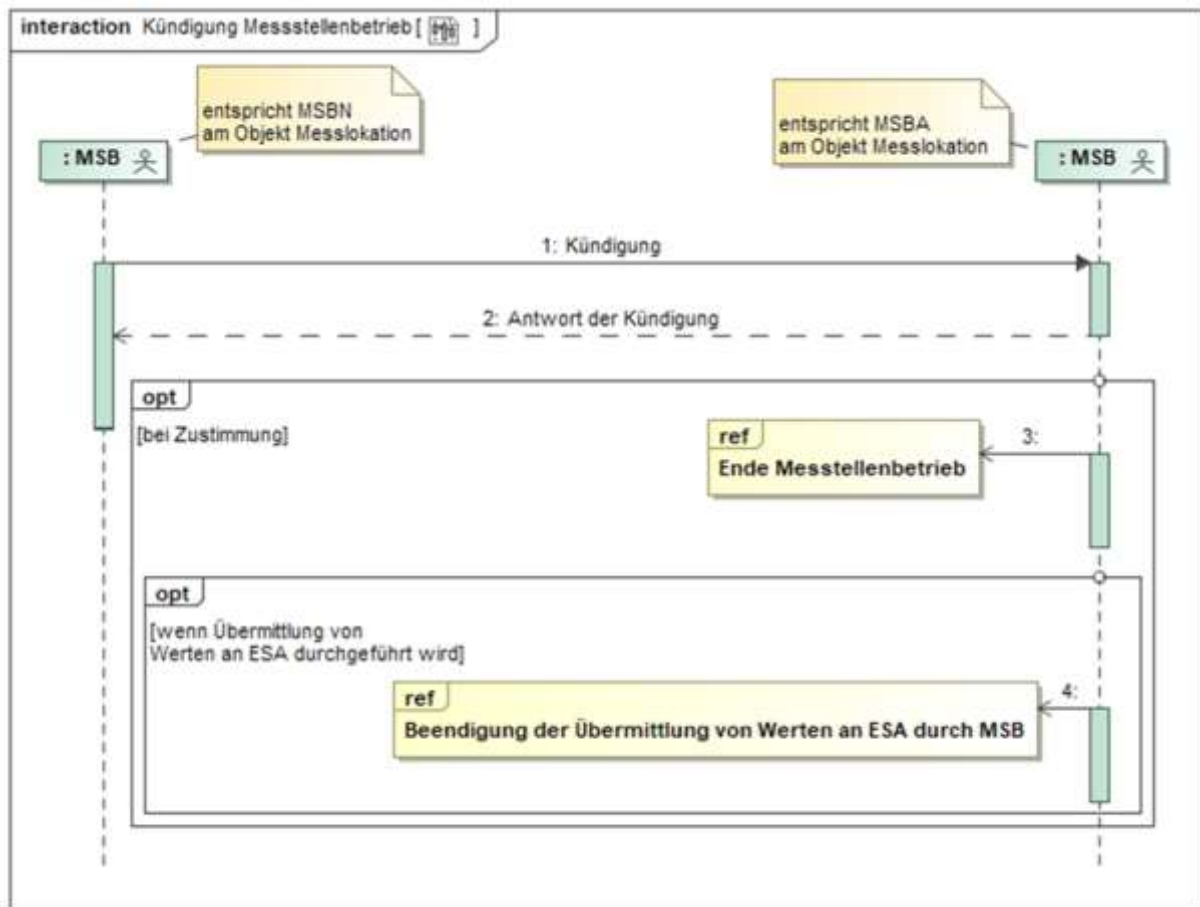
interaction Kündigung Messstellenbetrieb [ ]

entspricht MSBN am Objekt Messlokation

entspricht MSBA am Objekt Messlokation

: MSB

: MSB

1: Kündigung

2: Antwort der Kündigung

opt

[bei Zustimmung]

3:

ref

Ende Messtellenbetrieb

opt

[wenn Übermittlung von Werten an ESA durchgeführt wird]

4:

ref

Beendigung der Übermittlung von Werten an ESA durch MSB